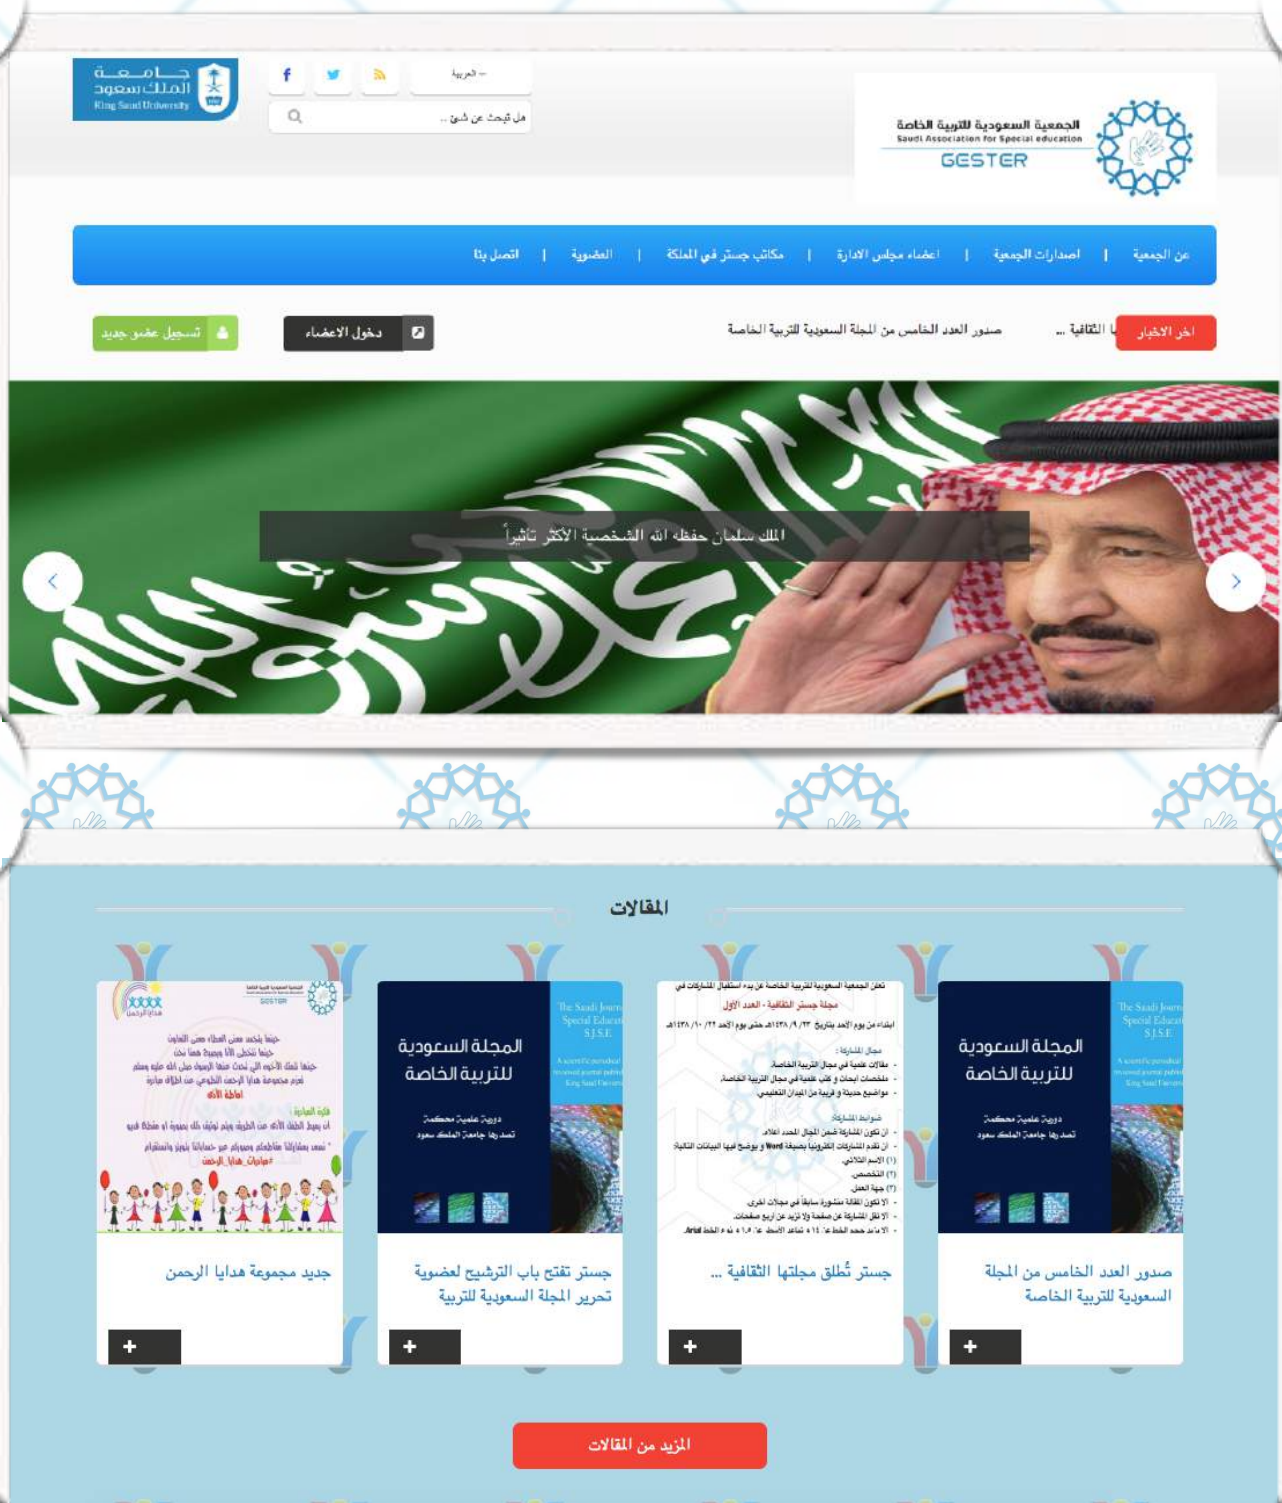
جامعة الملك سعود
King Saud University

-- العربية

هل تبحث عن شيء ..

الجمعية السعودية للتربية الخاصة
Saudi Association for Special education
GESTER

عن الجمعية | اصدارات الجمعية | اعضاء مجلس الادارة | مكاتب جستر في المملكة | العضوية | اتصل بنا

اخر الاخبار | الثقافية ... صدور العدد الخامس من المجلة السعودية للتربية الخاصة

دخول الاعضاء

تسجيل عضو جديد

الملك سلمان حفظه الله الشخصية الأكثر تأثيراً

المقالات

المجلة السعودية للتربية الخاصة
دورية علمية محكمة
تصدرها جامعة الملك سعود

صدور العدد الخامس من المجلة السعودية للتربية الخاصة

جستر تُطلق مجلتها الثقافية ...

المجلة السعودية للتربية الخاصة
دورية علمية محكمة
تصدرها جامعة الملك سعود

جستر تفتح باب الترشيح لعضوية تحرير المجلة السعودية للتربية

هدايا الرحمن

جديد مجموعة هدايا الرحمن

المزيد من المقالات